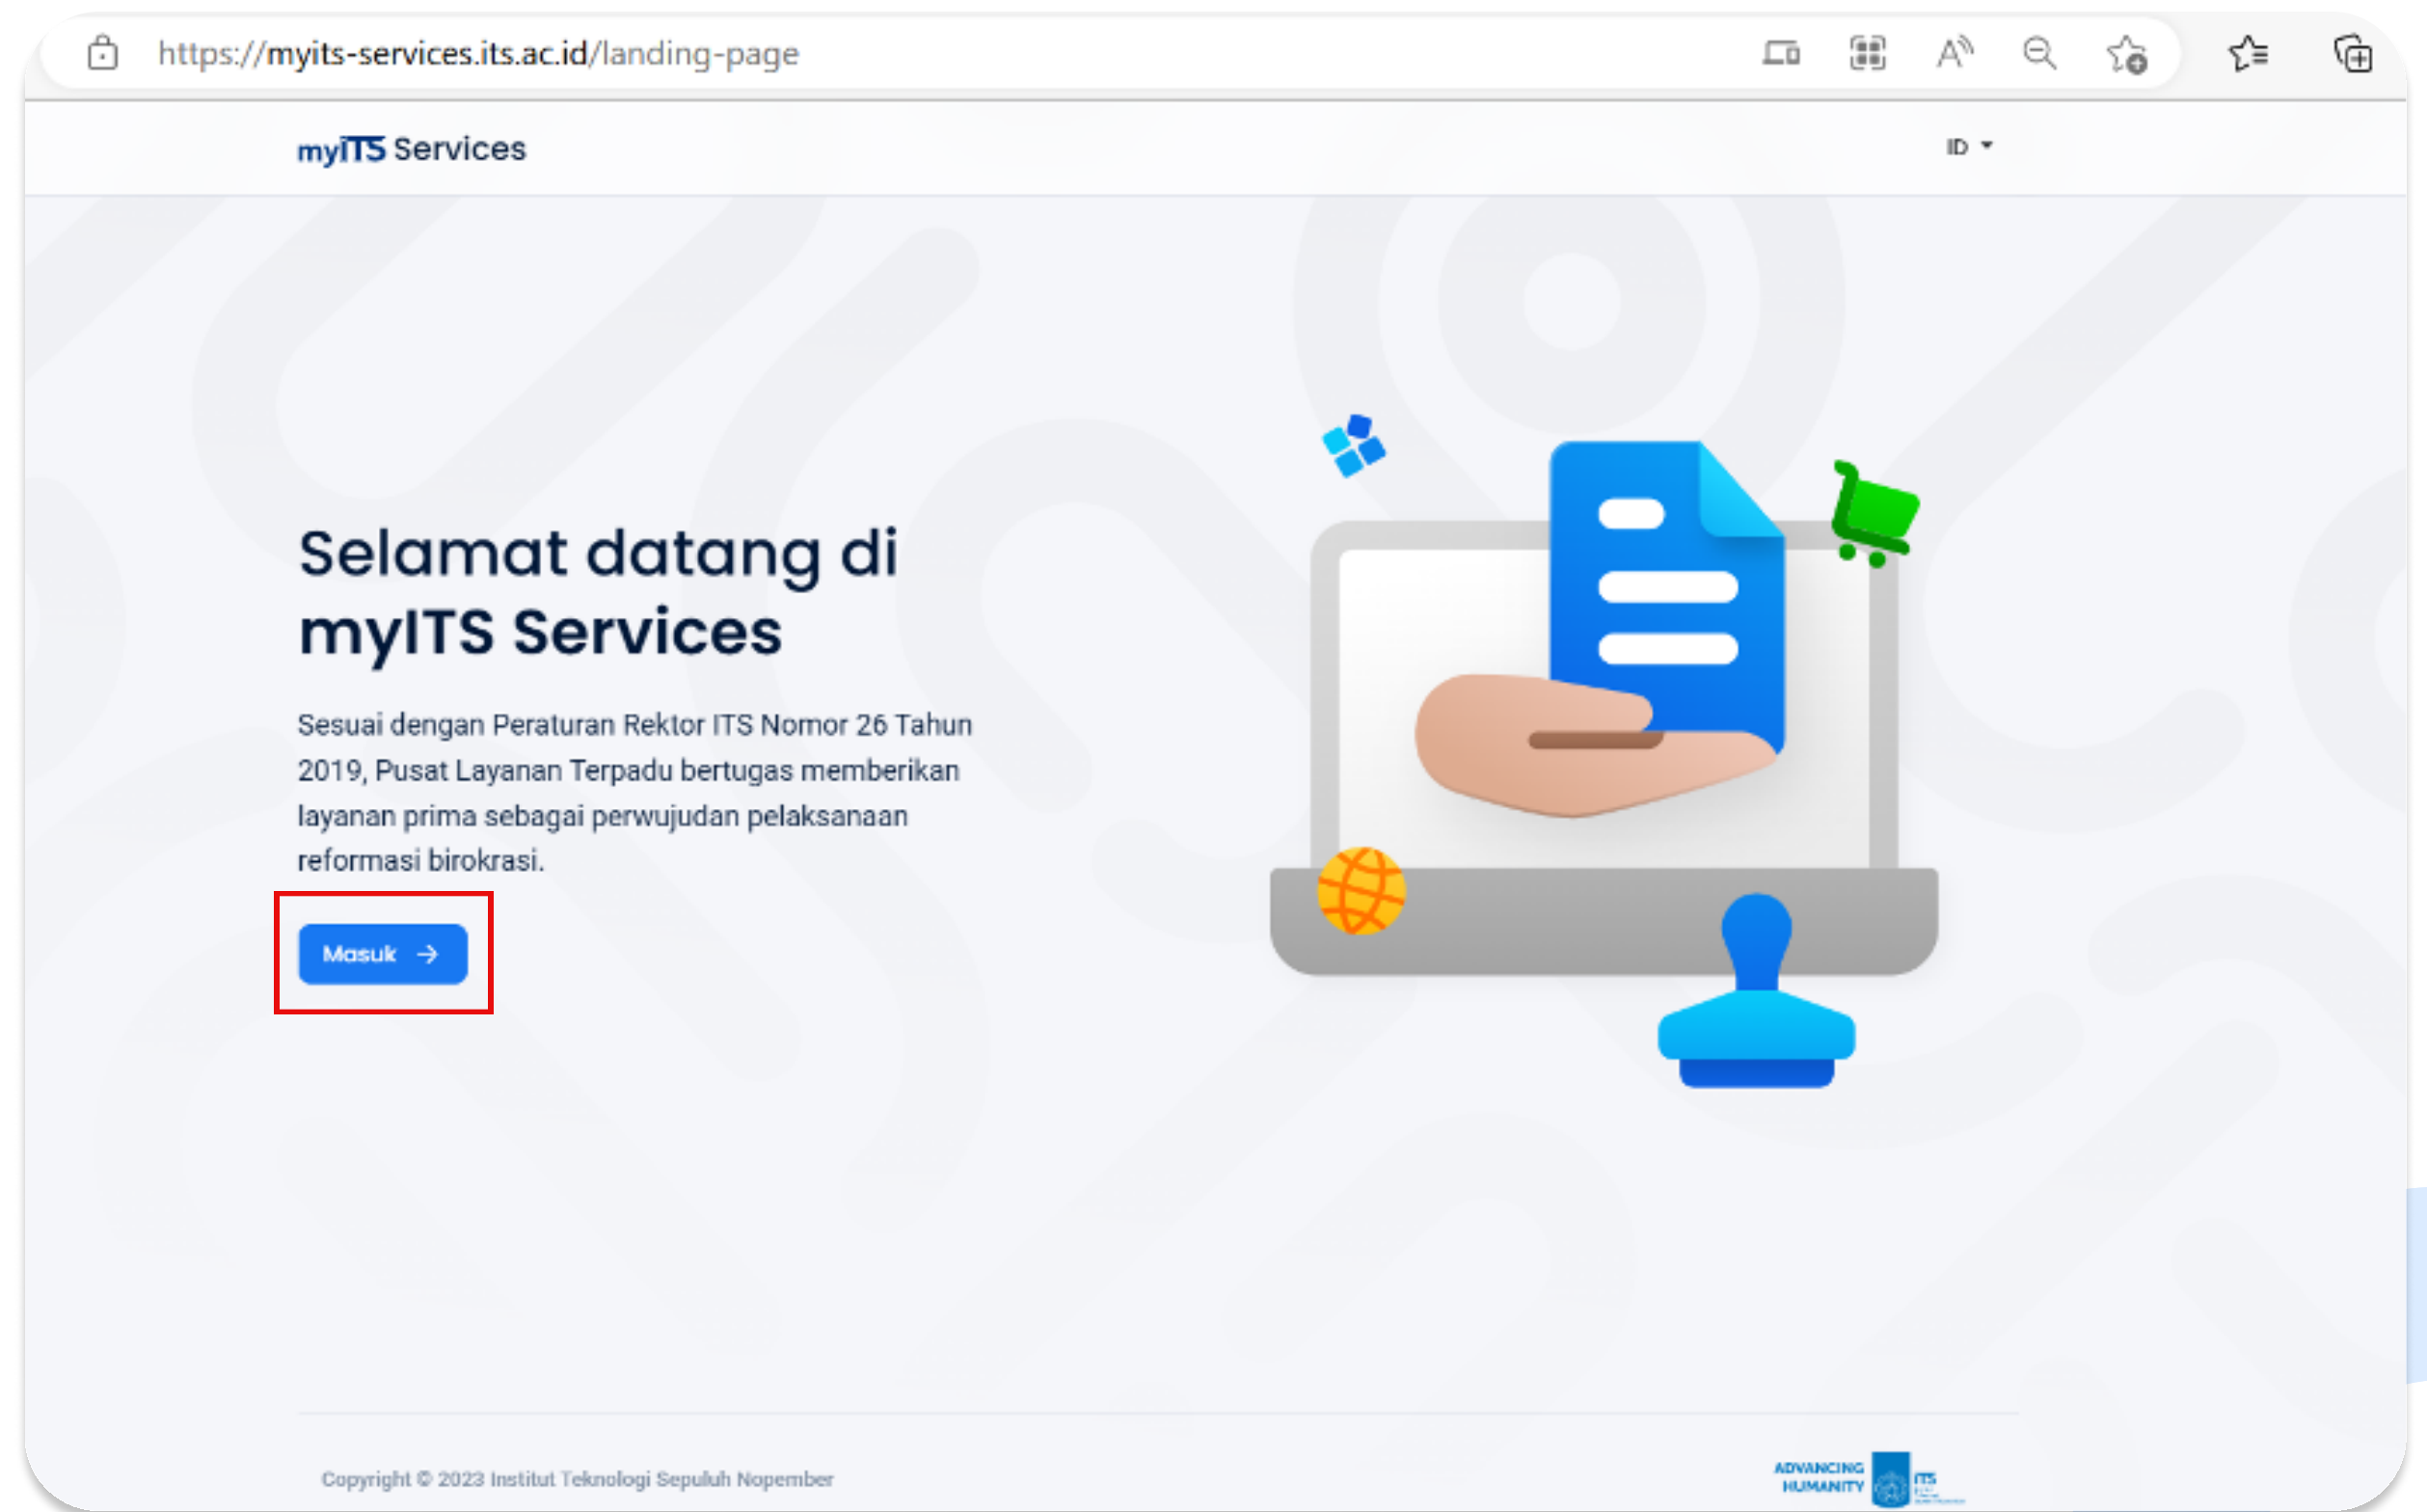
https://myits-services.its.ac.id/landing-page

myITS Services

ID

Selamat datang di myITS Services

Sesuai dengan Peraturan Rektor ITS Nomor 26 Tahun 2019, Pusat Layanan Terpadu bertugas memberikan layanan prima sebagai perwujudan pelaksanaan reformasi birokrasi.

Masuk →

Copyright © 2023 Institut Teknologi Sepuluh Nopember

ADVANCING HUMANITY

ITS